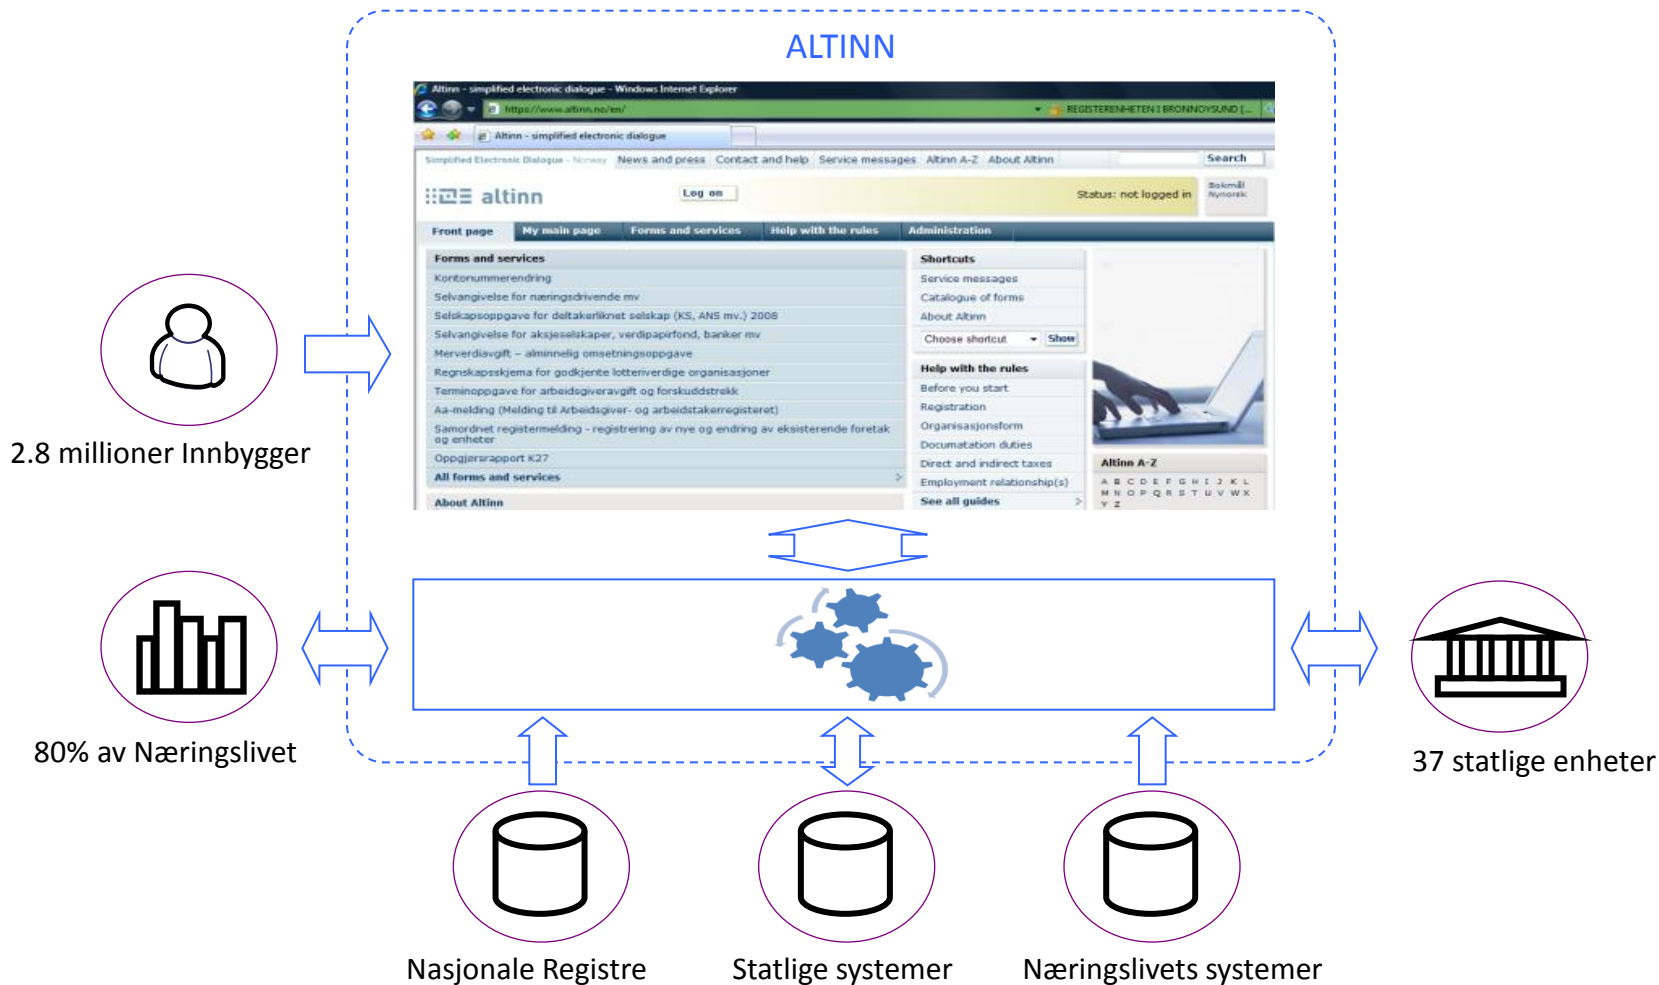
ALTINN

Altinn - simplified electronic dialogue - Windows Internet Explorer

https://www.altinn.no/en/

REGISTERENHETEN I BRONNOYSUND [...

Altinn - simplified electronic dialogue

Simplified Electronic Dialogue - Norway News and press Contact and help Service messages Altinn A-Z About Altinn Search

altinn Log on Status: not logged in Bokmål Nynorsk

Front page My main page Forms and services Help with the rules Administration

Forms and services
Kontonummerendring
Selvangivelse for næringsdrivende mv
Selskapsoppgave for deltakerliknet selskap (KS, ANS mv.) 2008
Selvangivelse for aksjeselskaper, verdipapirfond, banker mv
Merverdiavgift – alminnelig omsetningsoppgave
Regnskapsskjema for godkjente lotteriverdige organisasjoner
Terminoppgave for arbeidsgiveravgift og forskuddstrekk
Aa-melding (Melding til Arbeidsgiver- og arbeidstakerregisteret)
Samordnet registermelding - registrering av nye og endring av eksisterende foretak og enheter
Oppgjørsrapport K27
All forms and services

About Altinn

Shortcuts
Service messages
Catalogue of forms
About Altinn
Choose shortcut Show

Help with the rules
Before you start
Registration
Organisasjonsform
Documentation duties
Direct and indirect taxes
Employment relationship(s)
See all guides

Altinn A-Z
A B C D E F G H I J K L M N O P Q R S T U V W X Y Z

2.8 millioner Innbygger

80% av Næringslivet

37 statlige enheter

Nasjonale Registre

Statlige systemer

Næringslivets systemer